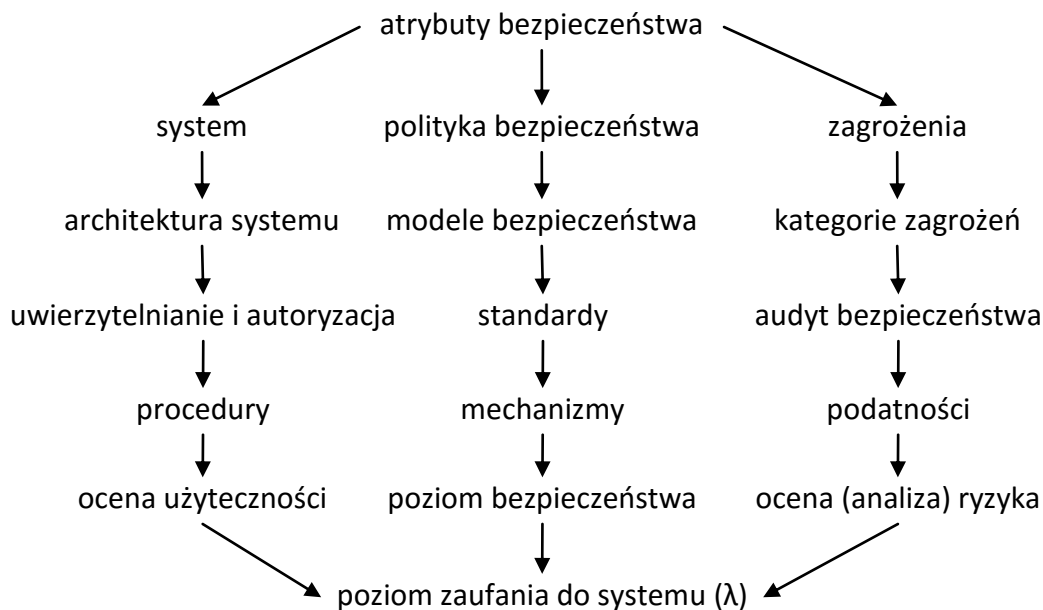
atrybuty bezpieczeństwa

system

architektura systemu

uwierzytelnianie i autoryzacja

procedury

ocena użyteczności

polityka bezpieczeństwa

modele bezpieczeństwa

standardy

mechanizmy

poziom bezpieczeństwa

zagrożenia

kategorie zagrożeń

audyt bezpieczeństwa

podatności

ocena (analiza) ryzyka

poziom zaufania do systemu (λ)